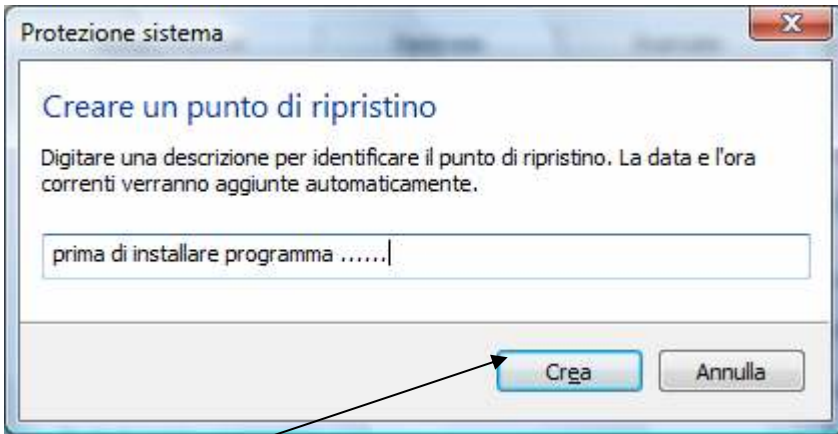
Protezione sistema

Creare un punto di ripristino

Digitare una descrizione per identificare il punto di ripristino. La data e l'ora correnti verranno aggiunte automaticamente.

prima di installare programma ......

Crea

Annulla